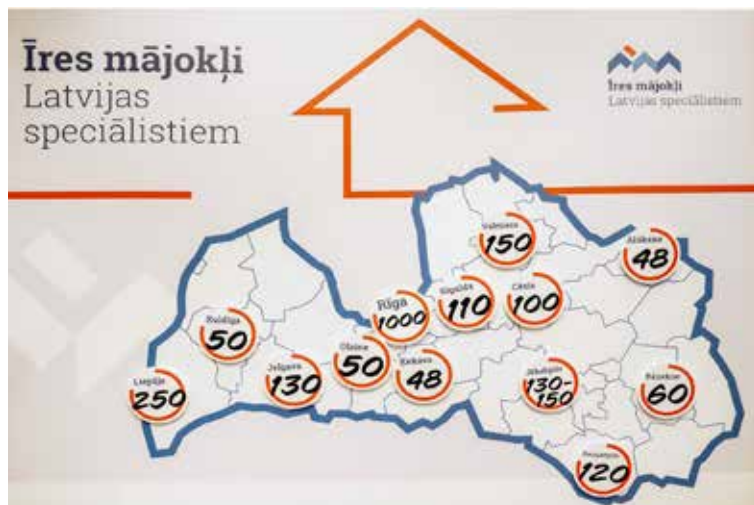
Īres mājokļi
Latvijas speciālistiem

Īres mājokļi
Latvijas speciālistiem

Valmiera
150

Alūksne
48

Sigulda
110

Cēsis
100

Rīga
1000

Kuldīga
50

Olaine
50

Ķekava
48

Jelgava
130

Liepāja
250

Jēkabpils
130-150

Rēzekne
60

Daugavpils
120